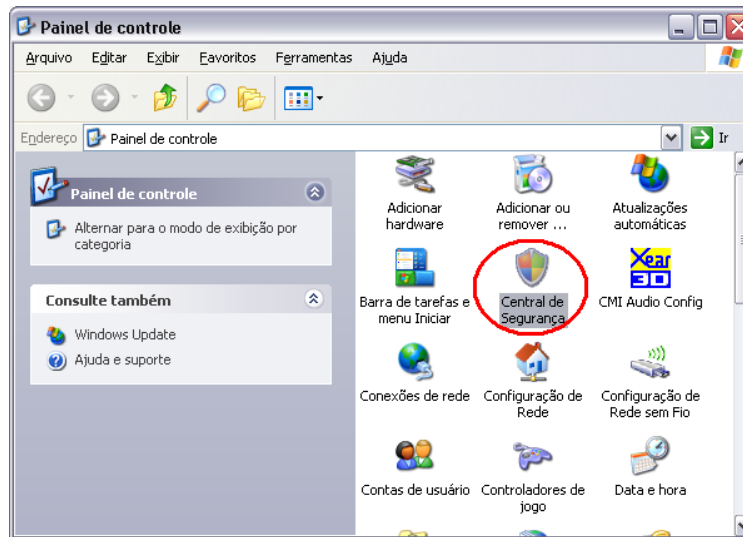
Painel de controle

Arquivo Editar Exibir Favoritos Ferramentas Ajuda

Endereço Painel de controle

Ir

Painel de controle

Alternar para o modo de exibição por categoria

Consulte também

Windows Update

Ajuda e suporte

Adicionar hardware

Adicionar ou remover ...

Atualizações automáticas

Barra de tarefas e menu Iniciar

Central de Segurança

Xear 3D

CMI Audio Config

Conexões de rede

Configuração de Rede

Configuração de Rede sem Fio

Contas de usuário

Controladores de jogo

Data e hora